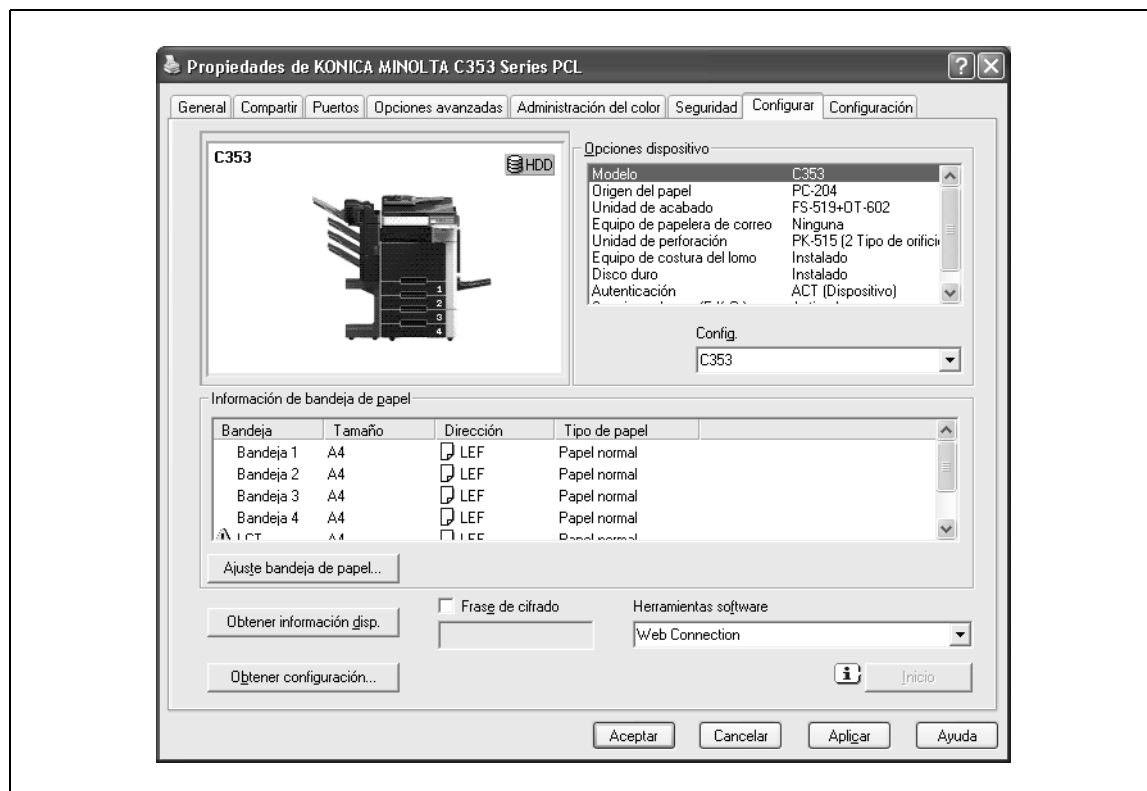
Propiedades de KONICA MINOLTA C353 Series PCL

General | Compartir | Puertos | Opciones avanzadas | Administración del color | Seguridad | Configurar | Configuración

C353

HDD

1
2
3
4

Opciones dispositivo

| | |
|---|---|
| Modelo | C353 |
| Origen del papel | PC-204 |
| Unidad de acabado | FS-519+OT-602 |
| Equipo de papelera de correo | Ninguna |
| Unidad de perforación | PK-515 (2 Tipo de orifici |
| Equipo de costura del lomo | Instalado |
| Disco duro | Instalado |
| Autenticación | ACT (Dispositivo) |
| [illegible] | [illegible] |

Config.

C353

Información de bandeja de papel

| Bandeja | Tamaño | Dirección | Tipo de papel |
|---|---|---|---|
| Bandeja 1 | A4 | LEF | Papel normal |
| Bandeja 2 | A4 | LEF | Papel normal |
| Bandeja 3 | A4 | LEF | Papel normal |
| Bandeja 4 | A4 | LEF | Papel normal |
| LCT | A4 | LEF | Papel normal |

Ajuste bandeja de papel...

Obtener información disp.

Frase de cifrado

Herramientas software

Web Connection

Obtener configuración...

Inicio

Aceptar | Cancelar | Aplicar | Ayuda